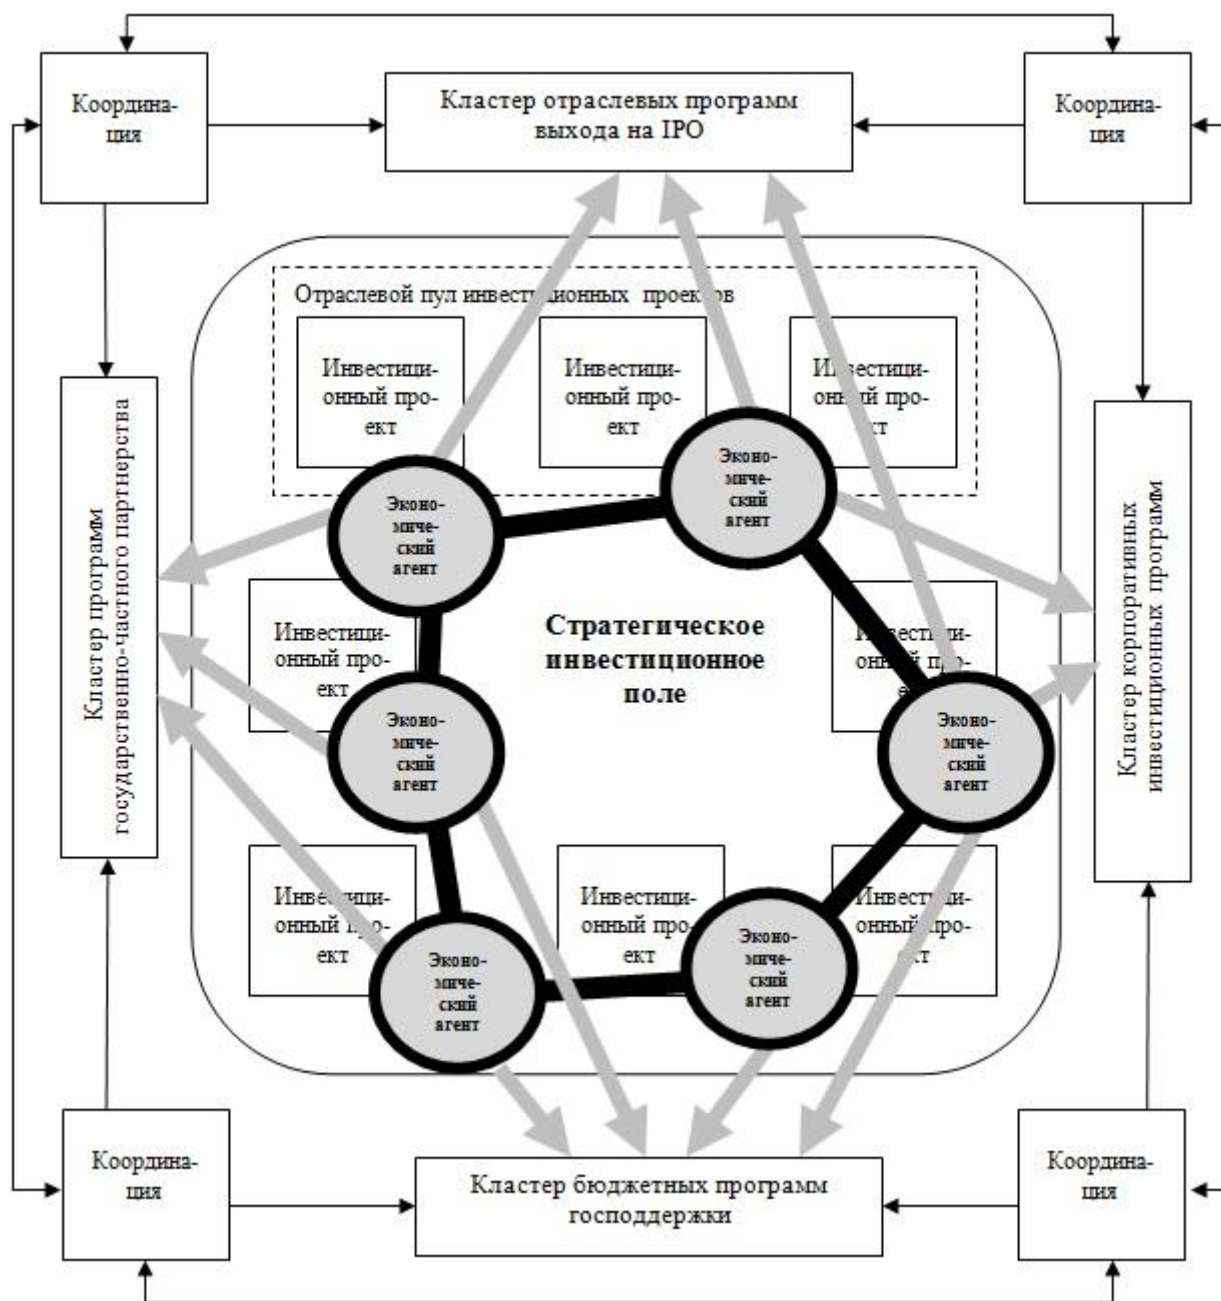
Координация

Кластер отраслевых программ выхода на IPO

Координация

Отраслевой пул инвестиционных проектов

Инвестиционный проект

Инвестиционный проект

Инвестиционный проект

Кластер программ государственно-частного партнерства

Экономический агент

Экономический агент

Кластер корпоративных инвестиционных программ

Инвестиционный проект

Стратегическое инвестиционное поле

Инвестиционный проект

Экономический агент

Экономический агент

Инвестиционный проект

Инвестиционный проект

Инвестиционный проект

Экономический агент

Экономический агент

Координация

Кластер бюджетных программ господдержки

Координация